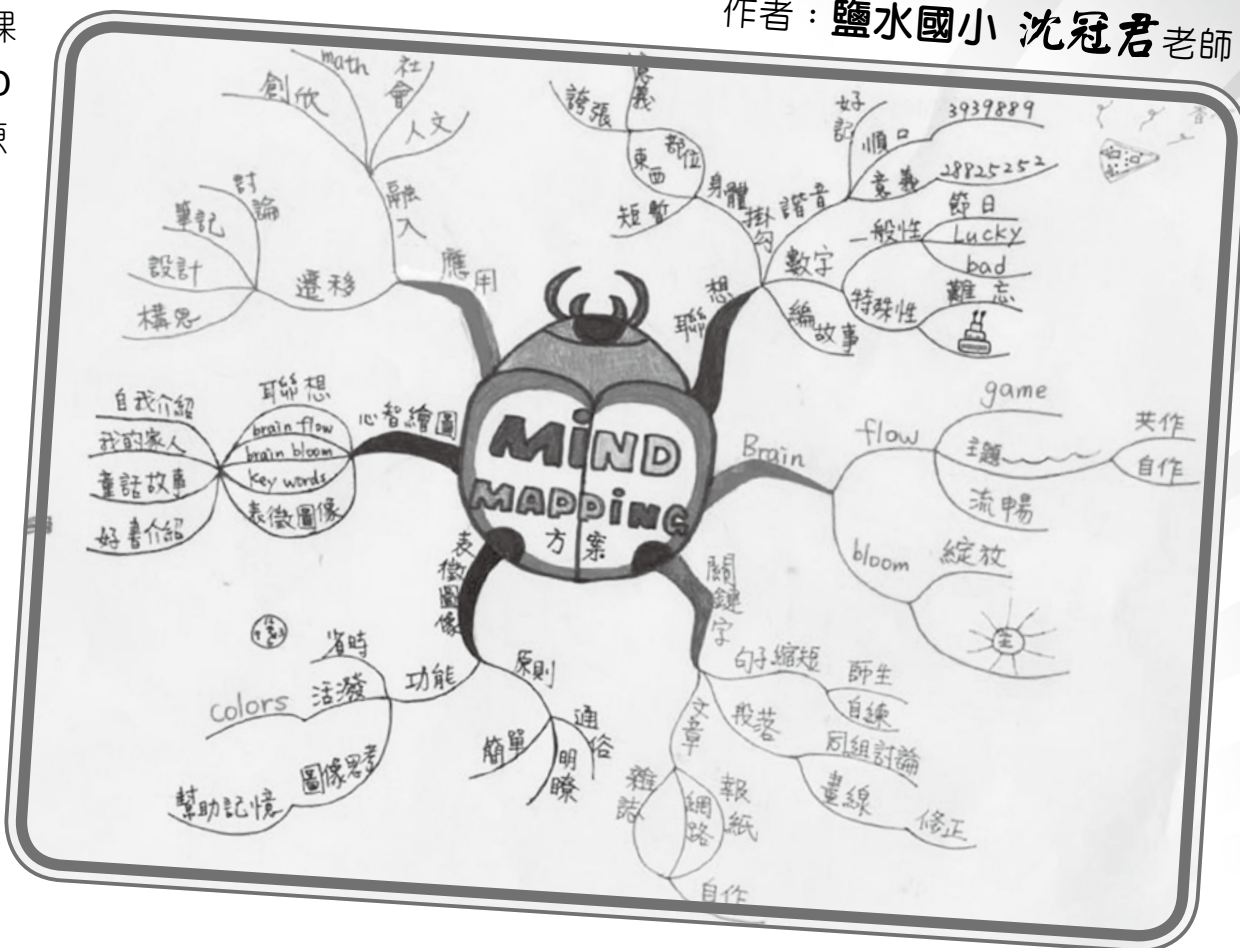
作者：鹽水國小 沈冠君老師

MIND MAPPING 方案

應用
融入
math 社會 人文
創作
遷移
討論
筆記
設計
構思

聯想
掛勾
身體
部位
東西
短暫
誇張
意義
諧音
好記
順口
3939889
意義
28825252
數字
一般性
節日
Lucky
bad
特殊性
難忘
編故事

心智繪圖
聯想
brain flow
brain bloom
key words
表徵圖像
自我介紹
我的家人
童話故事
好書介紹

Brain
flow
game
主題
共作
自作
流暢
bloom
綻放

表徵圖像
功能
省時
活潑
colors
圖像思考
幫助記憶
原則
簡單
明瞭
通俗

關鍵字
句子縮短
師生
自練
段落
同組討論
畫線
修正
文章
雜誌
網路
報紙
自作